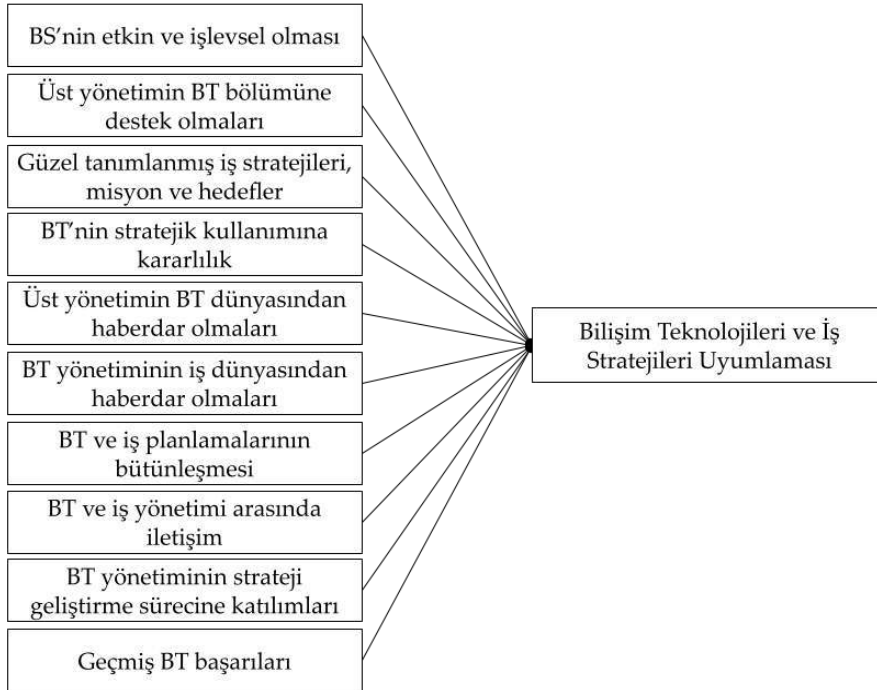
BS'nin etkin ve işlevsel olması

Üst yönetimin BT bölümüne destek olmaları

Güzel tanımlanmış iş stratejileri, misyon ve hedefler

BT'nin stratejik kullanımına kararlılık

Üst yönetimin BT dünyasından haberdar olmaları

BT yönetiminin iş dünyasından haberdar olmaları

BT ve iş planlamalarının bütünleşmesi

BT ve iş yönetimi arasında iletişim

BT yönetiminin strateji geliştirme sürecine katılımları

Geçmiş BT başarıları

Bilişim Teknolojileri ve İş Stratejileri Uyumlaması